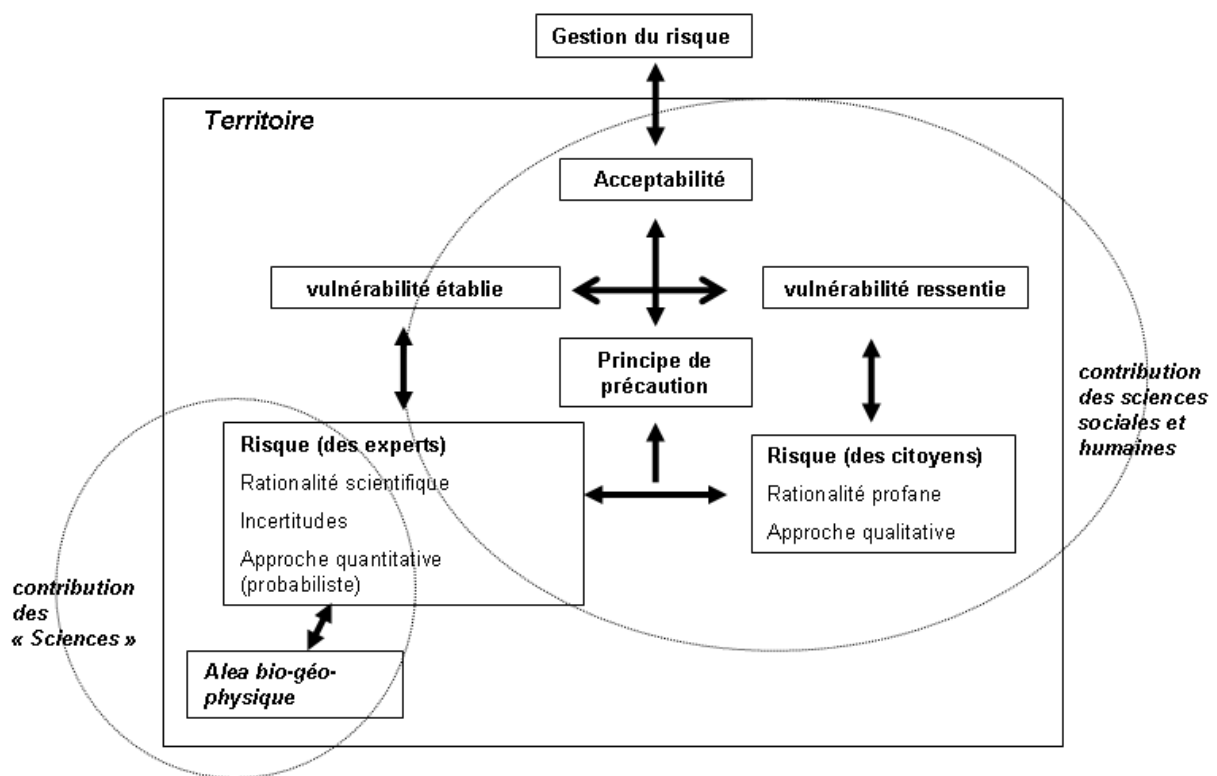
Gestion du risque

Territoire

Acceptabilité

vulnérabilité établie

vulnérabilité ressentie

Principe de précaution

contribution des sciences sociales et humaines

Risque (des experts)
Rationalité scientifique
Incertitudes
Approche quantitative (probabiliste)

Risque (des citoyens)
Rationalité profane
Approche qualitative

contribution des « Sciences »

Alea bio-géo-physique